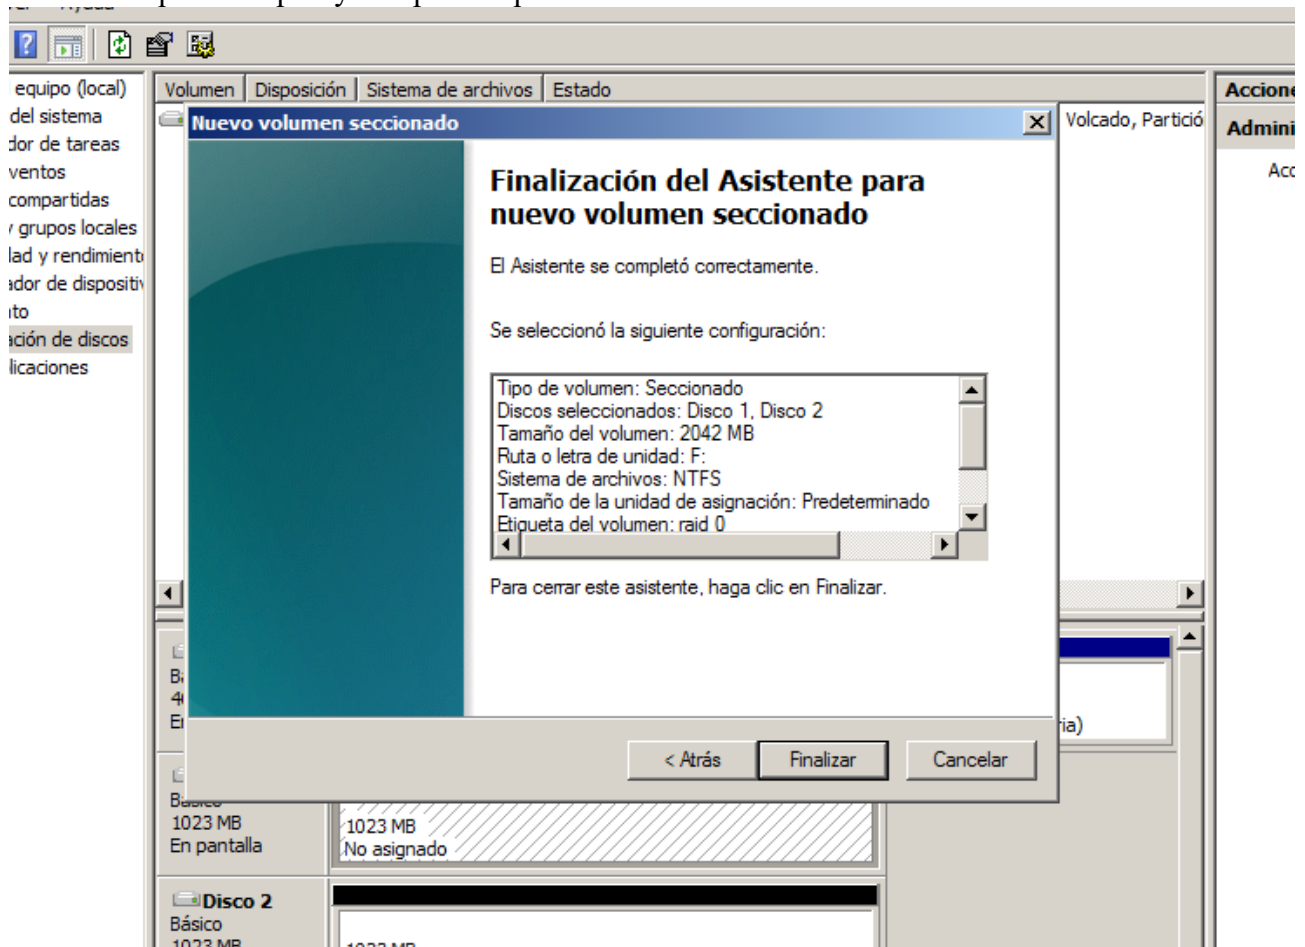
equipo (local)
del sistema
dor de tareas
ventos
compartidas
grupos locales
lad y rendimient
ador de dispositi
ito
ación de discos
licaciones

Volumen | Disposición | Sistema de archivos | Estado

Volcado, Partició

Accione
Admini
Acc

Nuevo volumen seccionado

Finalización del Asistente para nuevo volumen seccionado

El Asistente se completó correctamente.

Se seleccionó la siguiente configuración:

Tipo de volumen: Seccionado
Discos seleccionados: Disco 1, Disco 2
Tamaño del volumen: 2042 MB
Ruta o letra de unidad: F:
Sistema de archivos: NTFS
Tamaño de la unidad de asignación: Predeterminado
Etiqueta del volumen: raid 0

Para cerrar este asistente, haga clic en Finalizar.

< Atrás | Finalizar | Cancelar

ria)

1023 MB
En pantalla

1023 MB
No asignado

Disco 2
Básico
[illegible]